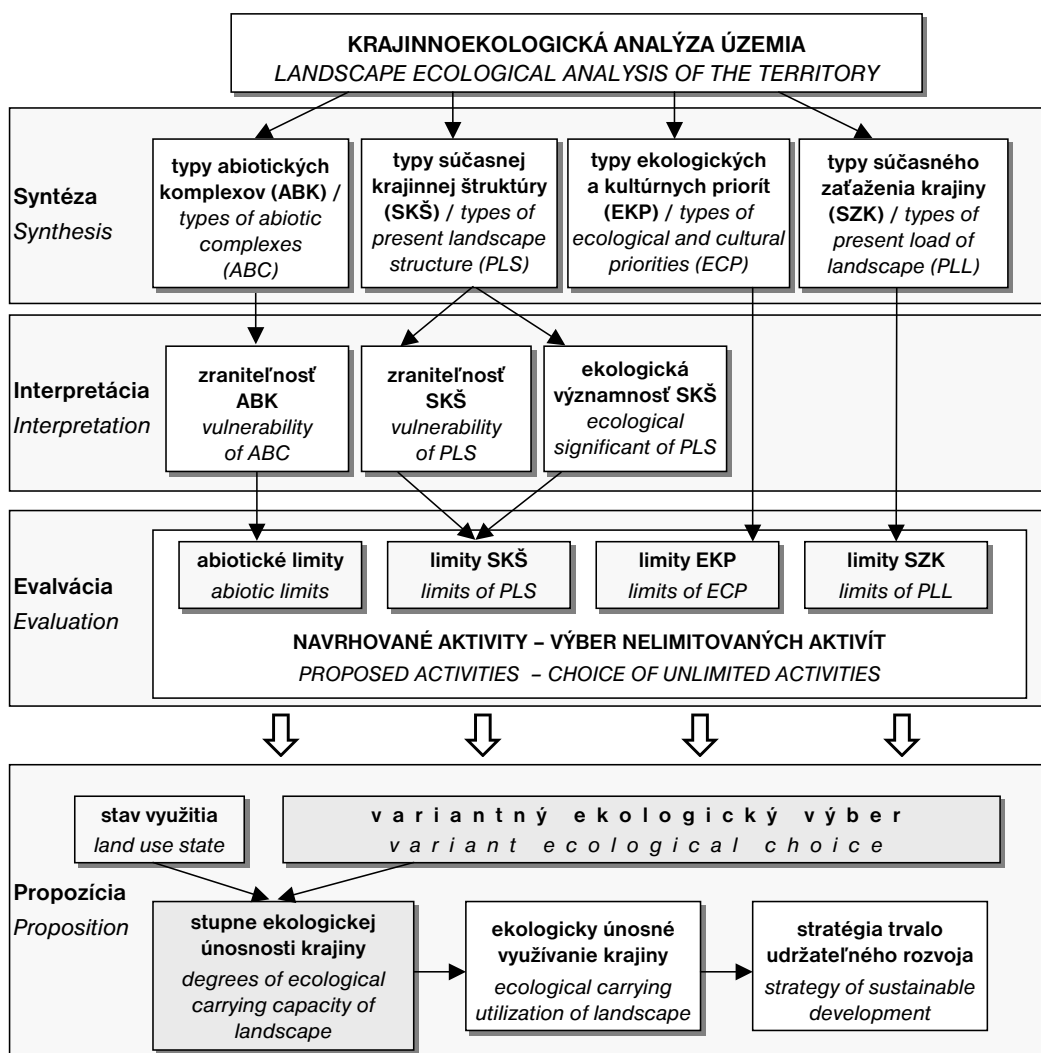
KRAJINNOEKOLOGICKÁ ANALÝZA ÚZEMIA
LANDSCAPE ECOLOGICAL ANALYSIS OF THE TERRITORY

Syntéza
Synthesis

typy abiotických komplexov (ABK) / types of abiotic complexes (ABC)

typy súčasnej krajinnej štruktúry (SKŠ) / types of present landscape structure (PLS)

typy ekologických a kultúrnych priorít (EKP) / types of ecological and cultural priorities (ECP)

typy súčasného zaťaženia krajiny (SZK) / types of present load of landscape (PLL)

Interpretácia
Interpretation

zraniteľnosť ABK
vulnerability of ABC

zraniteľnosť SKŠ
vulnerability of PLS

ekologická významnosť SKŠ
ecological significant of PLS

Evalvácia
Evaluation

abiotické limity
abiotic limits

limity SKŠ
limits of PLS

limity EKP
limits of ECP

limity SZK
limits of PLL

NAVRHOVANÉ AKTIVITY – VÝBER NELIMITOVANÝCH AKTIVÍT
PROPOSED ACTIVITIES – CHOICE OF UNLIMITED ACTIVITIES

stav využitia
land use state

variantný ekologický výber
variant ecological choice

Propozícia
Proposition

stupne ekologickej únosnosti krajiny
degrees of ecological carrying capacity of landscape

ekologicky únosné využívanie krajiny
ecological carrying utilization of landscape

stratégia trvalo udržateľného rozvoja
strategy of sustainable development